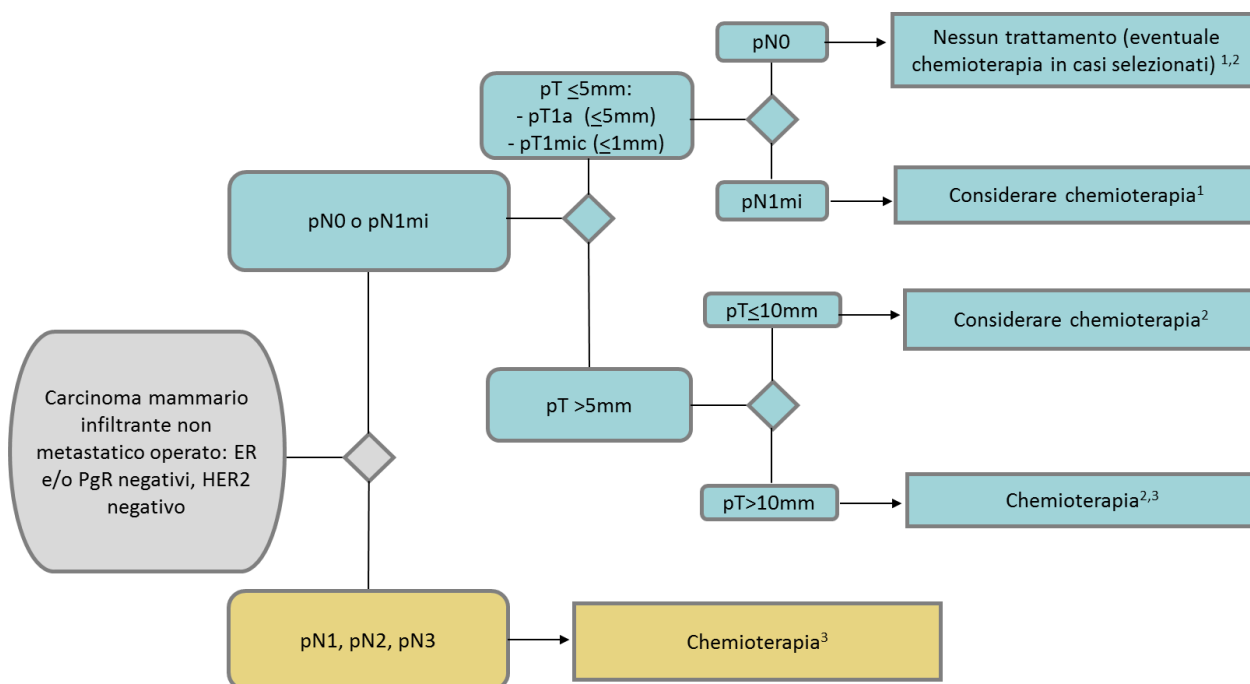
Carcinoma mammario infiltrante non metastatico operato: ER e/o PgR negativi, HER2 negativo

pN0 o pN1mi

pT $\leq$5mm:
- pT1a ($\leq$5mm)
- pT1mic ($\leq$1mm)

pN0

Nessun trattamento (eventuale chemioterapia in casi selezionati) $^{1,2}$

pN1mi

Considerare chemioterapia$^{1}$

pT >5mm

pT$\leq$10mm

Considerare chemioterapia$^{2}$

pT>10mm

Chemioterapia$^{2,3}$

pN1, pN2, pN3

Chemioterapia$^{3}$